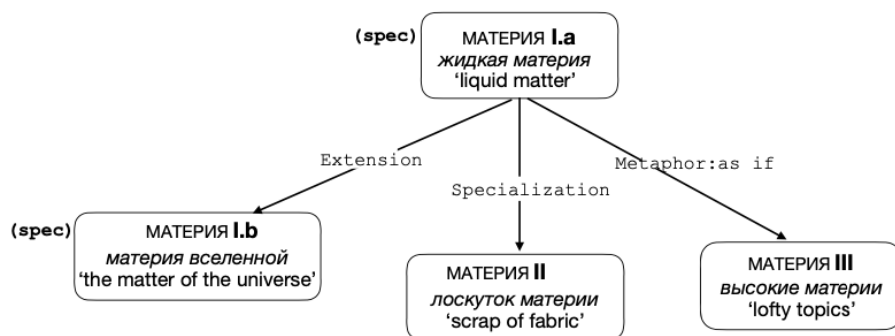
(spec) МАТЕРИЯ I.a
жидкая материя
'liquid matter'

Extension

Specialization

Metaphor:as if

(spec) МАТЕРИЯ I.b
материя вселенной
'the matter of the universe'

МАТЕРИЯ II
лоскуток материи
'scrap of fabric'

МАТЕРИЯ III
высокие материи
'lofty topics'